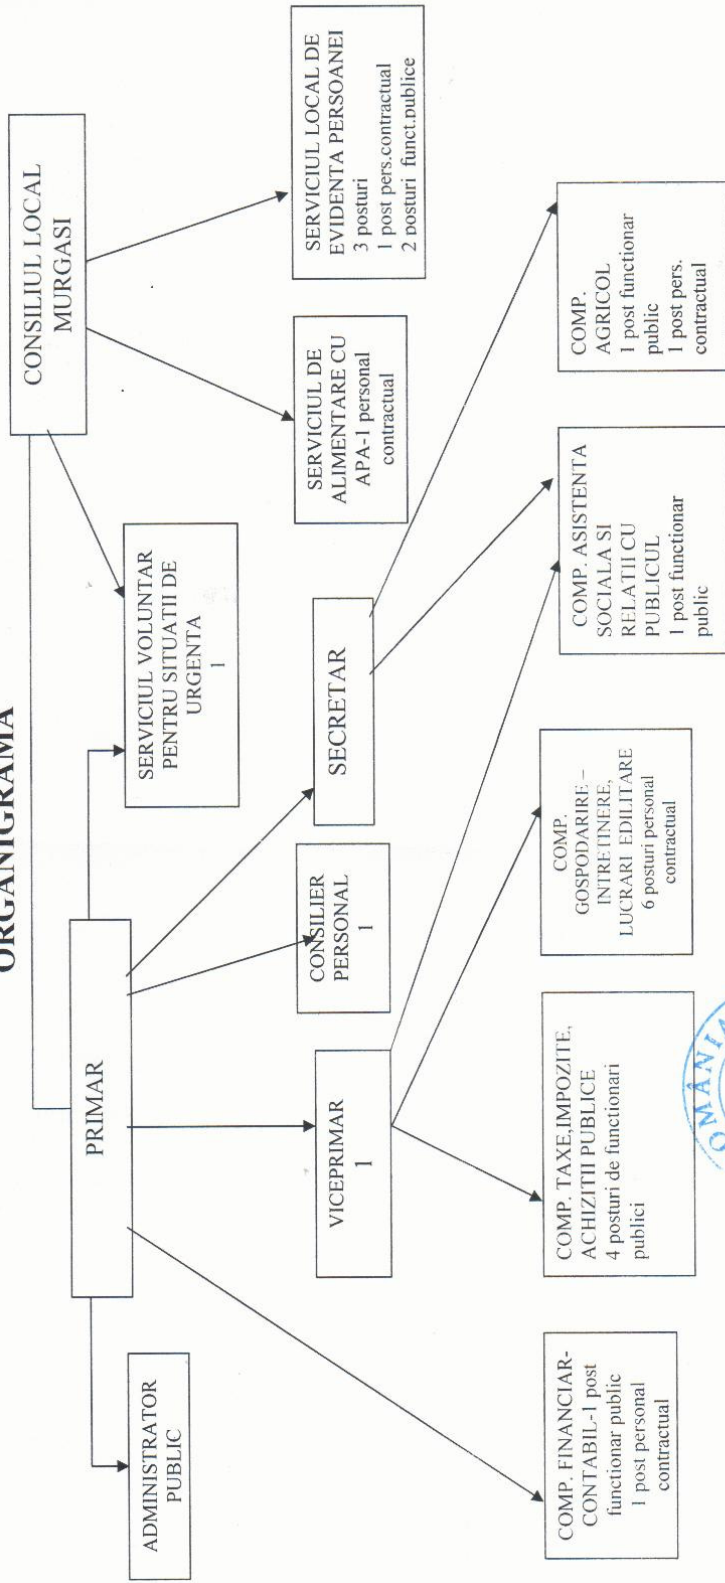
ORGANIGRAMA

CONSILIUL LOCAL MURGASI

PRIMAR

ADMINISTRATOR PUBLIC

VICEPRIMAR
1

CONSILIER PERSONAL
1

SECRETAR

SERVICIUL VOLUNTAR PENTRU SITUATII DE URGENTA
1

SERVICIUL DE ALIMENTARE CU APA-1 personal contractual

SERVICIUL LOCAL DE EVIDENTA PERSOANEI
3 posturi
1 post pers.contractual
2 posturi funct.publice

COMP. FINANCIAR-CONTABIL-1 post functionar public
1 post personal contractual

COMP. TAXE,IMPOZITE, ACHIZITII PUBLICE
4 posturi de functionari publici

COMP. GOSPODARIRE – INTRETINERE, LUCRARI EDILITARE
6 posturi personal contractual

COMP. ASISTENTA SOCIALA SI RELATII CU PUBLICUL
1 post functionar public

COMP. AGRICOL
1 post functionar public
1 post pers. contractual

OMANIA